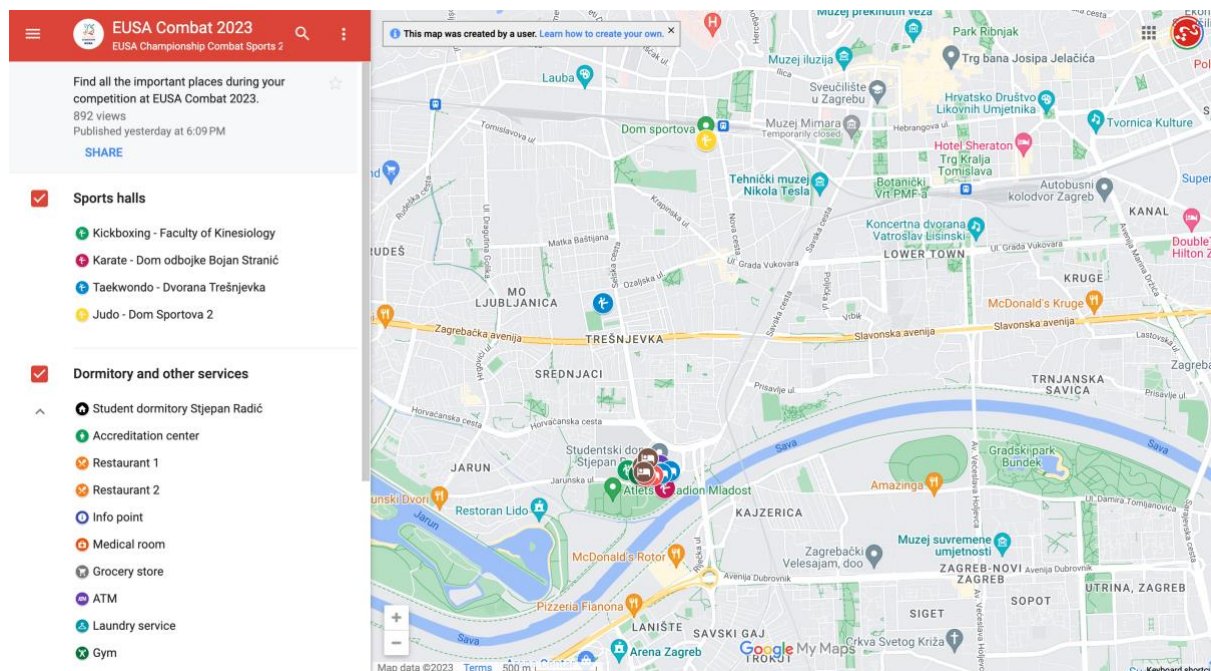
EUSA Combat 2023
EUSA Championship Combat Sports 2

Find all the important places during your competition at EUSA Combat 2023.
892 views
Published yesterday at 6:09 PM
SHARE

Sports halls
Kickboxing - Faculty of Kinesiology
Karate - Dom odbojke Bojan Stranić
Taekwondo - Dvorana Trešnjevka
Judo - Dom Sportova 2

Dormitory and other services
Student dormitory Stjepan Radić
Accreditation center
Restaurant 1
Restaurant 2
Info point
Medical room
Grocery store
ATM
Laundry service
Gym

This map was created by a user. Learn how to create your own.

Muzej prekinutih veza
Park Ribnjak
Muzej iluzija
Trg bana Josipa Jelačića
Ilica
Lauba
Sveučilište u Zagrebu
Hrvatsko Društvo Likovnih Umjetnika
Tomislavova ul
Dom sportova
Muzej Mimara
Temporarily closed
Hebrangova ul
Tvornica Kulture
Hotel Sheraton
Trg Kralja Tomislava
Tehnički muzej Nikola Tesla
Botanički Vrt PMF-a
Autobusni kolodvor Zagreb
Krapinska ul
KANAL
Koncertna dvorana Vatroslav Lisinski
Matka Baštijana
RUDEŠ
Ul. Grada Vukovara
LOWER TOWN
Double Hilton Z
Ozaljska ul
MO LJUBLJANICA
KRUGE
McDonald's Kruge
Zagrebačka avenija
TREŠNJEVKA
Slavonska avenija
Vrbik
SREDNJACI
Prisavlje ul
TRNJANSKA SAVICA
Horvaćanska cesta
Sava
Studentski dom Stjepan
JARUN
Jarunska ul
Atletski stadion Mladost
Gradski park Bundek
unski Dvori
Restoran Lido
KAJZERICA
Amazinga
Ul. Damira Tomljanovića
Jarun
Muzej suvremene umjetnosti
McDonald's Rotor
Zagrebački Velesajam, doo
ZAGREB-NOVI
ZAGREB
Avenija Dubrovnik
SOPOT
UTRINA, ZAGREB
Pizzeria Flanona
SIGET
LANIŠTE
SAVSKI GAJ
Crkva Svetog Križa
Arena Zagreb
Google My Maps
Map data ©2023 Terms 500 m
Keyboard shortc
Zagreb
Pol
Super